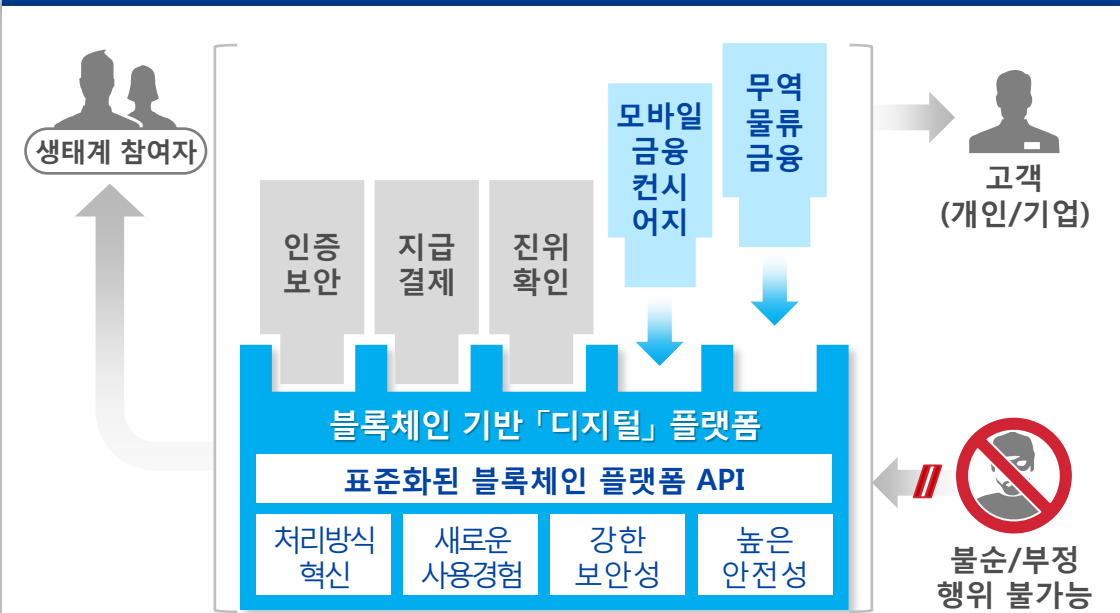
생태계 참여자

인증 보안

지급 결제

진위 확인

모바일 금융 컨시어지

무역 물류 금융

고객 (개인/기업)

블록체인 기반「디지털」플랫폼

표준화된 블록체인 플랫폼 API

처리방식 혁신

새로운 사용경험

강한 보안성

높은 안전성

불순/부정 행위 불가능